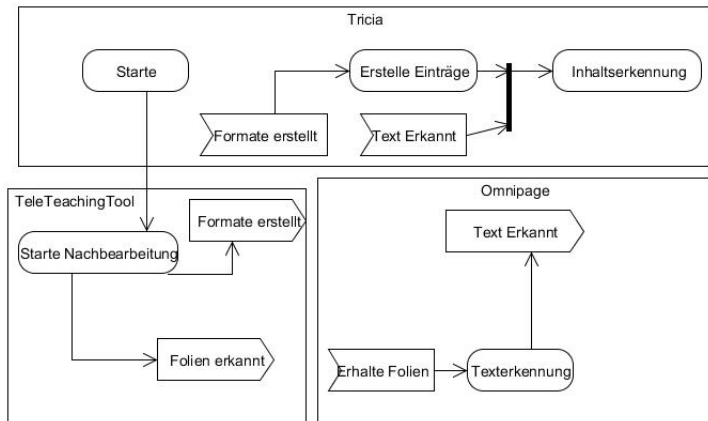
Tricia

Starte

Erstelle Einträge

Inhaltserkennung

Formate erstellt

Text Erkannt

TeleTeachingTool

Formate erstellt

Starte Nachbearbeitung

Folien erkannt

Omnipage

Text Erkannt

Erhalte Folien

Texterkennung